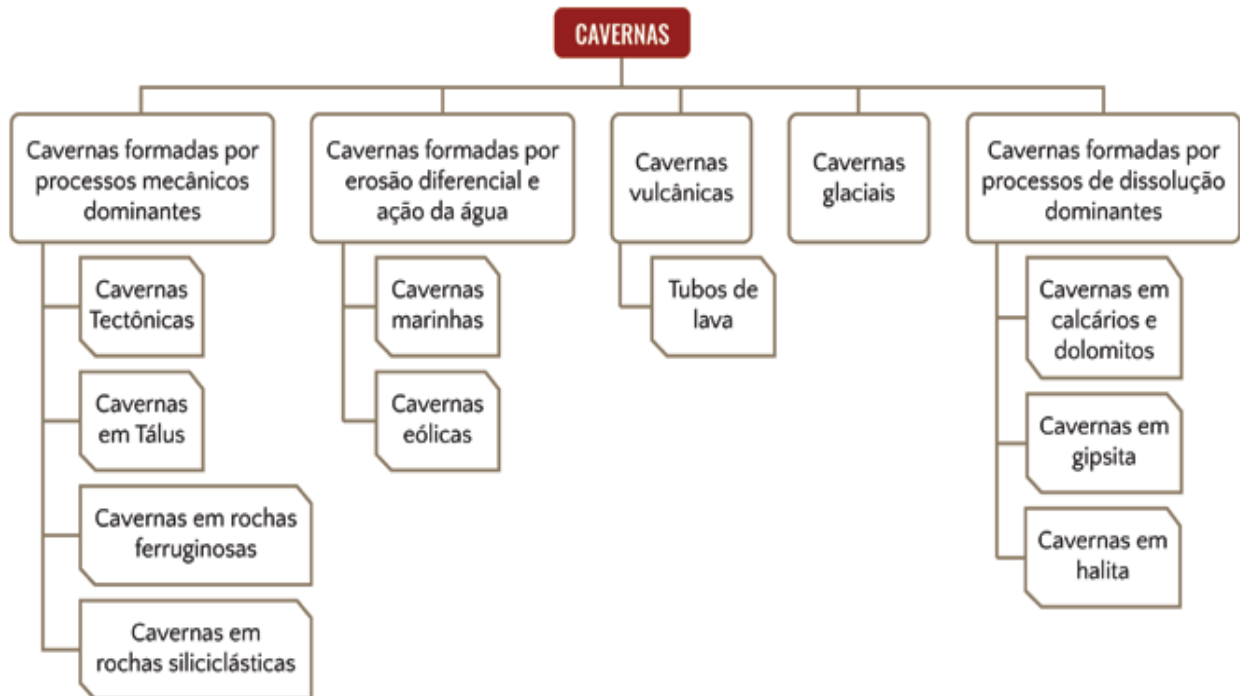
CAVERNAS

Cavernas formadas por processos mecânicos dominantes

Cavernas Tectônicas

Cavernas em Tálus

Cavernas em rochas ferruginosas

Cavernas em rochas siliciclásticas

Cavernas formadas por erosão diferencial e ação da água

Cavernas marinhas

Cavernas eólicas

Cavernas vulcânicas

Tubos de lava

Cavernas glaciais

Cavernas formadas por processos de dissolução dominantes

Cavernas em calcários e dolomitos

Cavernas em gipsita

Cavernas em halita